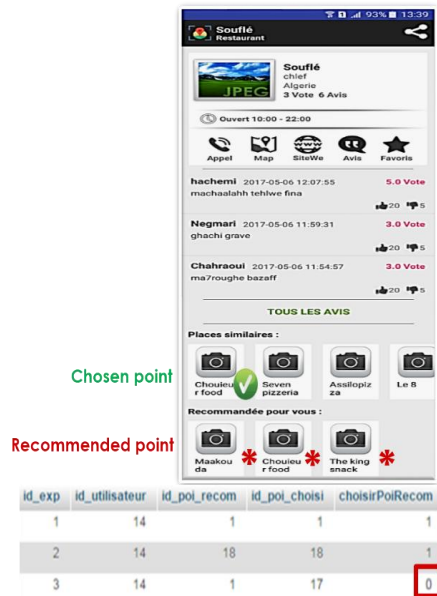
93% 13:39

Souflé
Restaurant

JPEG

Souflé
chlef
Algerie
3 Vote 6 Avis

Ouvert 10:00 - 22:00

Appel Map SiteWe Avis Favoris

hachemi 2017-05-06 12:07:55 5.0 Vote
machaalahh tehlwe fina
20 5

Negmari 2017-05-06 11:59:31 3.0 Vote
ghachi grave
20 5

Chahraoui 2017-05-06 11:54:57 3.0 Vote
ma7roughe bazaff
20 5

TOUS LES AVIS

Places similaires :

Chosen point

Chouieur food Seven pizzeria Assilopizza Le 8

Recommandée pour vous :

Recommended point

Maakouda Chouieur food The king snack

| id_exp | id_utilisateur | id_poi_recom | id_poi_choisi | choisirPoiRecom |
|---|---|---|---|---|
| 1 | 14 | 1 | 1 | 1 |
| 2 | 14 | 18 | 18 | 1 |
| 3 | 14 | 1 | 17 | 0 |